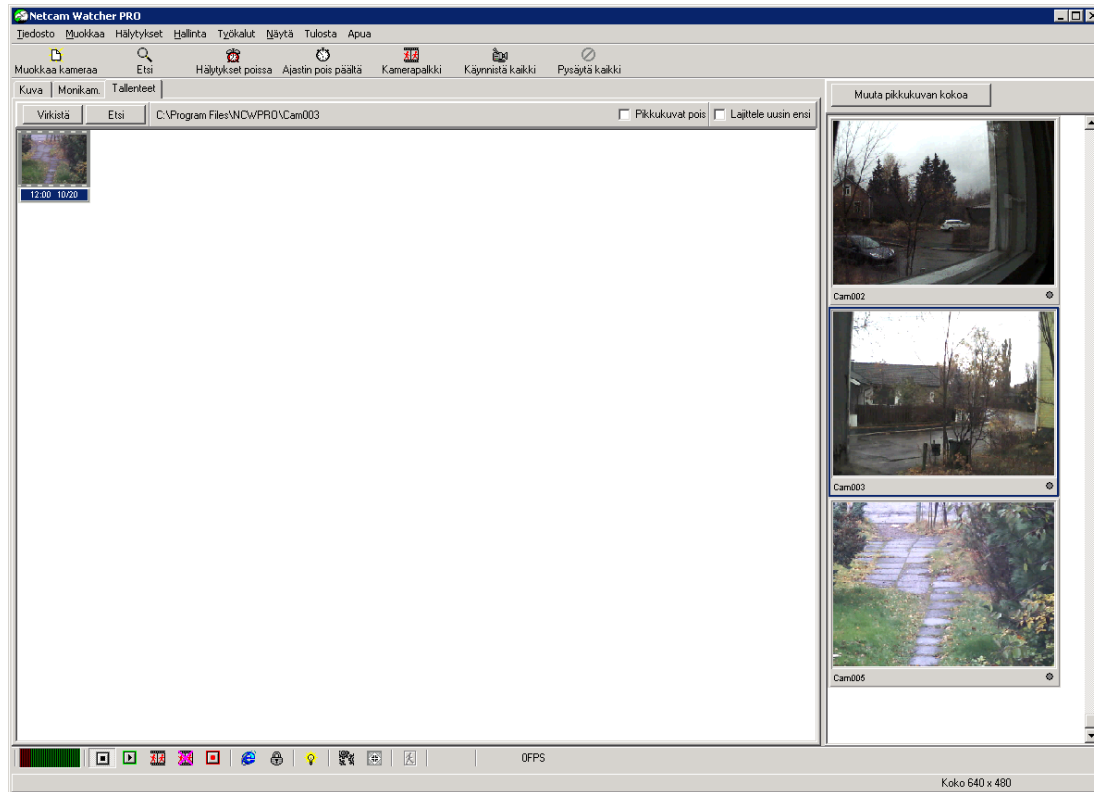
Netcam Watcher PRO

Tiedosto Muokkaa Hälytykset Hallinta Työkalut Näytä Tulosta Apua

Muokkaa kameraa Etsi Hälytykset poissa Ajastin pois päältä Kamerapalkki Käynnistä kaikki Pysäytä kaikki

Kuva Monikam. Tallenteet

Virkistä Etsi C:\Program Files\NCWPRO\Cam003 Pikkukuvat pois Lajittele uusin ensi

12:00 10/20

Muuta pikkukuvan kokoa

Cam002

Cam003

Cam005

0FPS

Koko 640 x 480